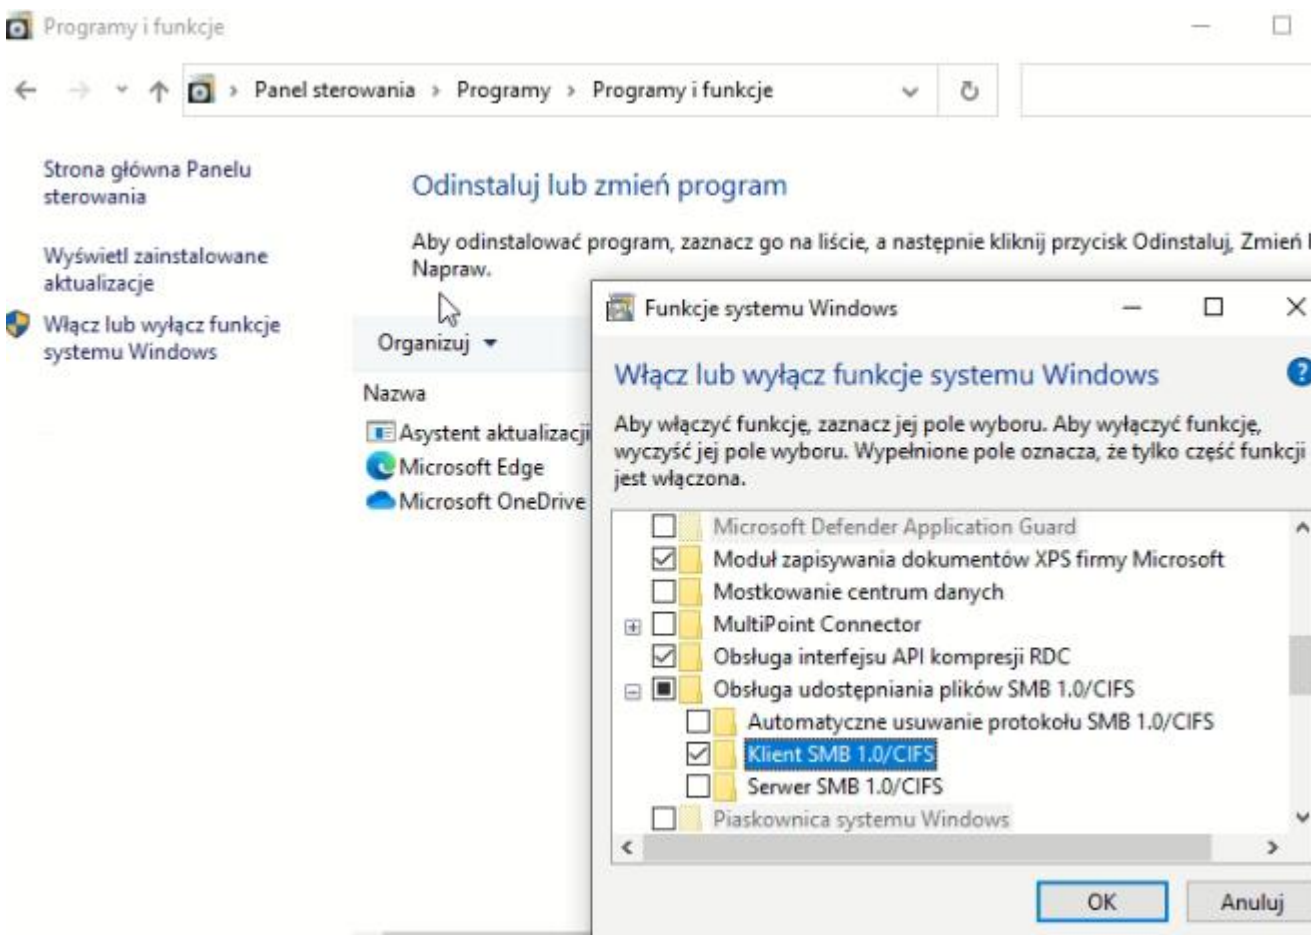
Programy i funkcje

Panel sterowania › Programy › Programy i funkcje

Strona główna Panelu sterowania

Wyświetl zainstalowane aktualizacje

Włącz lub wyłącz funkcje systemu Windows

Odinstaluj lub zmień program

Aby odinstalować program, zaznacz go na liście, a następnie kliknij przycisk Odinstaluj, Zmień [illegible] Napraw.

Organizuj ▾

Nazwa

Asystent aktualizacji

Microsoft Edge

Microsoft OneDrive

Funkcje systemu Windows

Włącz lub wyłącz funkcje systemu Windows

Aby włączyć funkcję, zaznacz jej pole wyboru. Aby wyłączyć funkcję, wyczyść jej pole wyboru. Wypełnione pole oznacza, że tylko część funkcji jest włączona.

Microsoft Defender Application Guard
Moduł zapisywania dokumentów XPS firmy Microsoft
Mostkowanie centrum danych
MultiPoint Connector
Obsługa interfejsu API kompresji RDC
Obsługa udostępniania plików SMB 1.0/CIFS
Automatyczne usuwanie protokołu SMB 1.0/CIFS
Klient SMB 1.0/CIFS
Serwer SMB 1.0/CIFS
Piaskownica systemu Windows

OK
Anuluj